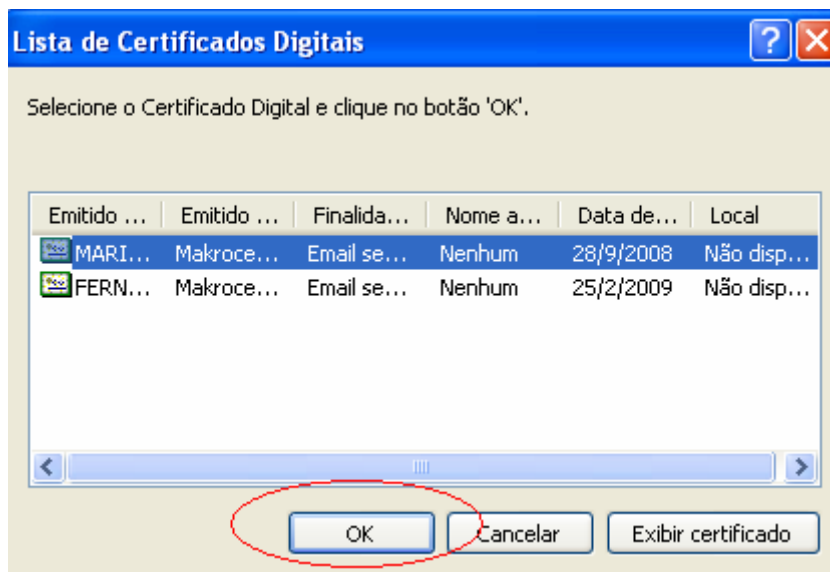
Lista de Certificados Digitais

Selecione o Certificado Digital e clique no botão 'OK'.

| Emitido ... | Emitido ... | Finalida... | Nome a... | Data de... | Local |
|---|---|---|---|---|---|
| MARI... | Makroce... | Email se... | Nenhum | 28/9/2008 | Não disp... |
| FERN... | Makroce... | Email se... | Nenhum | 25/2/2009 | Não disp... |

OK
Cancelar
Exibir certificado